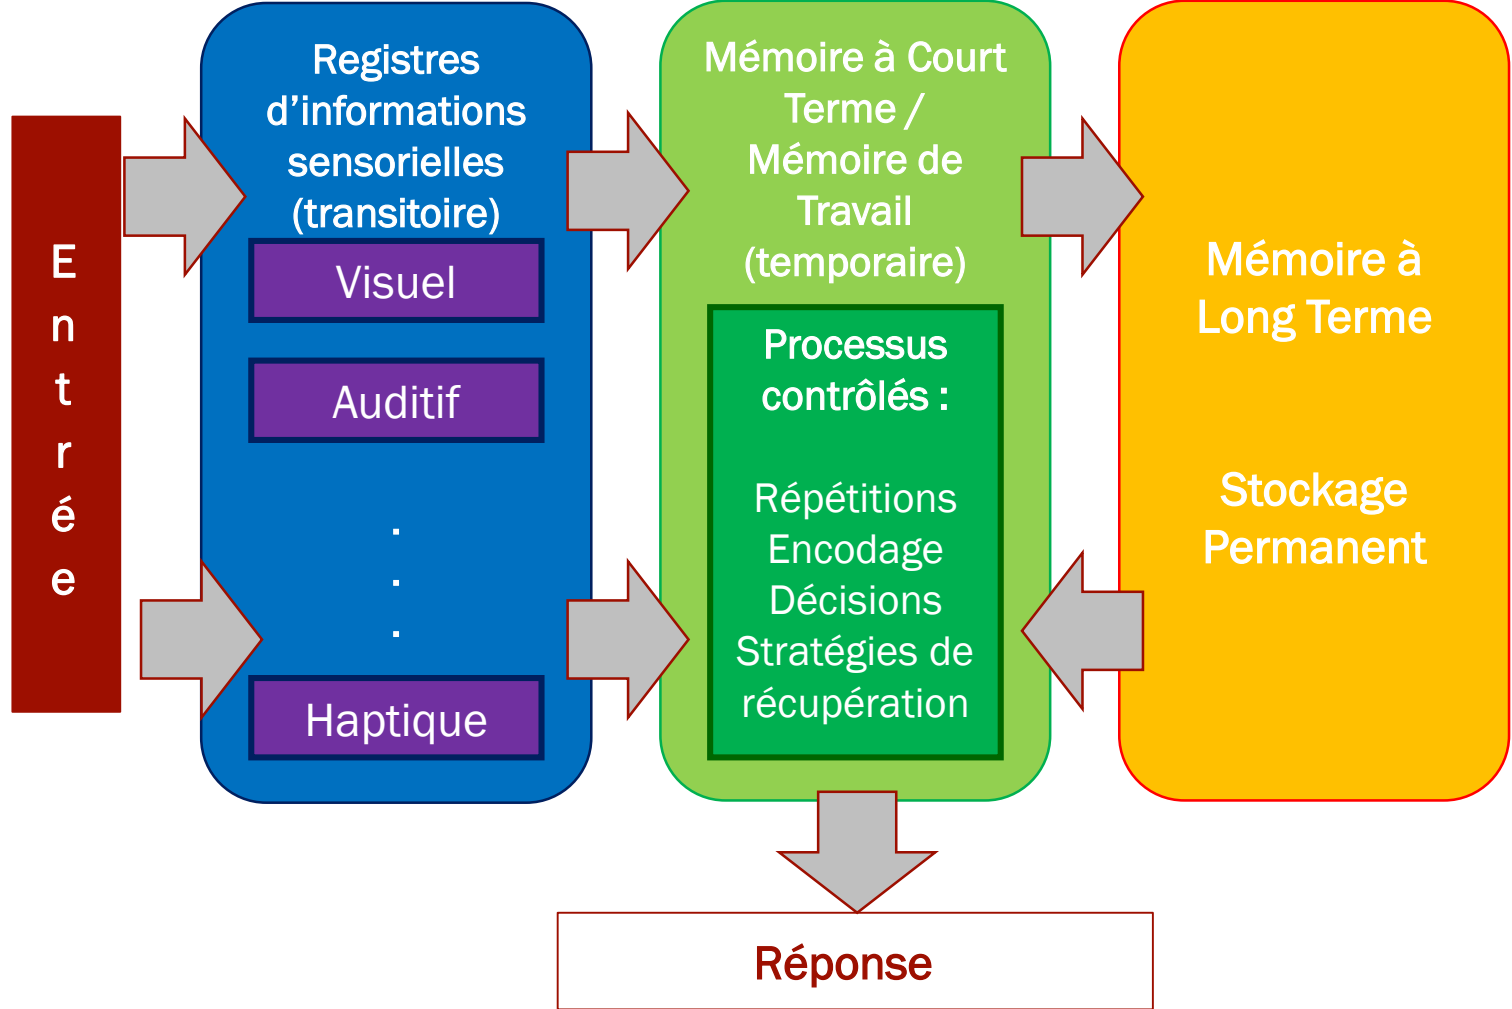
Entrée

Registres d’informations sensorielles (transitoire)

Visuel

Auditif

.
.
.

Haptique

Mémoire à Court Terme / Mémoire de Travail (temporaire)

Processus contrôlés :

Répétitions
Encodage
Décisions
Stratégies de récupération

Mémoire à Long Terme

Stockage Permanent

Réponse